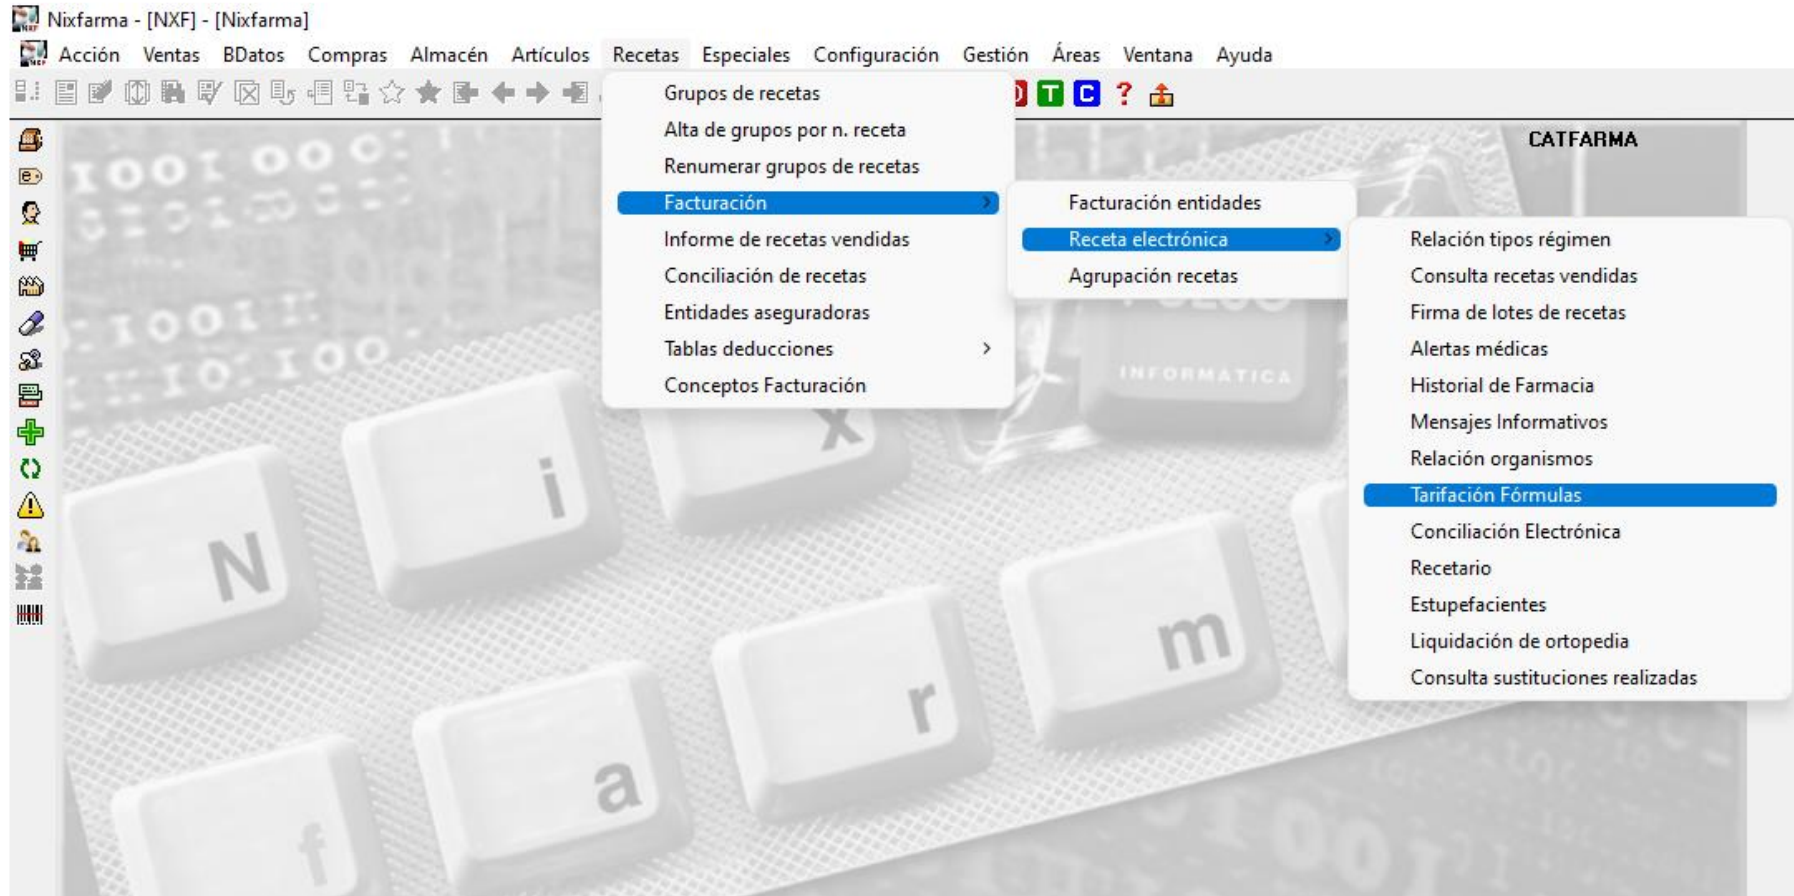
Nixfarma - [NXF] - [Nixfarma]

Acción Ventas BDatos Compras Almacén Artículos Recetas Especiales Configuración Gestión Áreas Ventana Ayuda

T C ?

CATFARMA

Grupos de recetas
Alta de grupos por n. receta
Renumerar grupos de recetas
Facturación
Informe de recetas vendidas
Conciliación de recetas
Entidades aseguradoras
Tablas deducciones
Conceptos Facturación

Facturación entidades
Receta electrónica
Agrupación recetas

Relación tipos régimen
Consulta recetas vendidas
Firma de lotes de recetas
Alertas médicas
Historial de Farmacia
Mensajes Informativos
Relación organismos
Tarifación Fórmulas
Conciliación Electrónica
Recetario
Estupefacientes
Liquidación de ortopedia
Consulta sustituciones realizadas

INFORMATICA

N i x f a r m